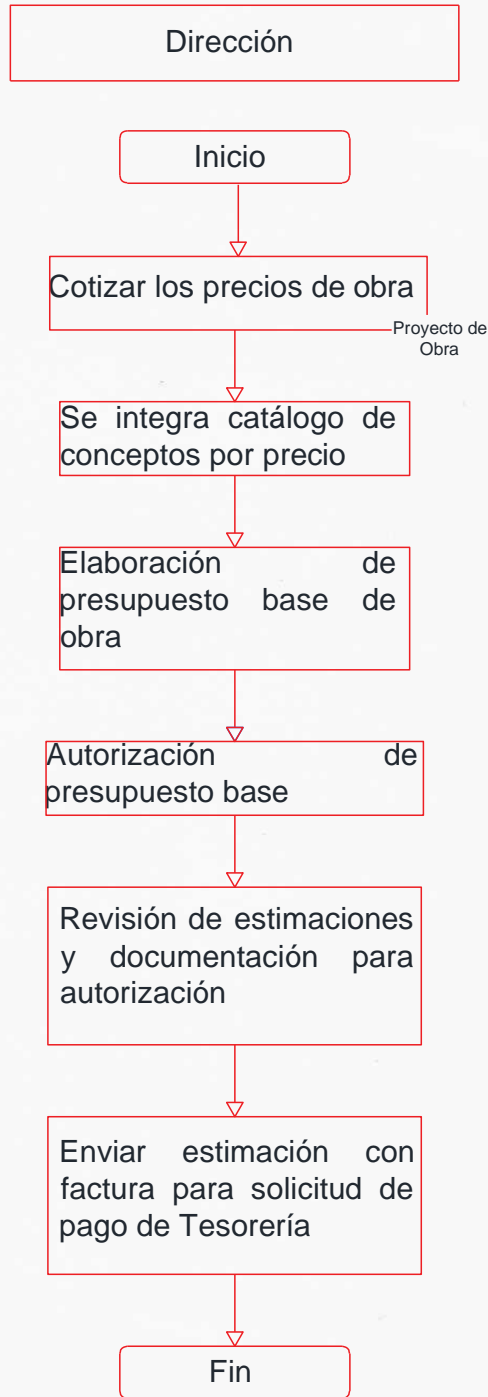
Dirección

Inicio

Cotizar los precios de obra

Proyecto de Obra

Se integra catálogo de conceptos por precio

Elaboración de presupuesto base de obra

Autorización de presupuesto base

Revisión de estimaciones y documentación para autorización

Enviar estimación con factura para solicitud de pago de Tesorería

Fin